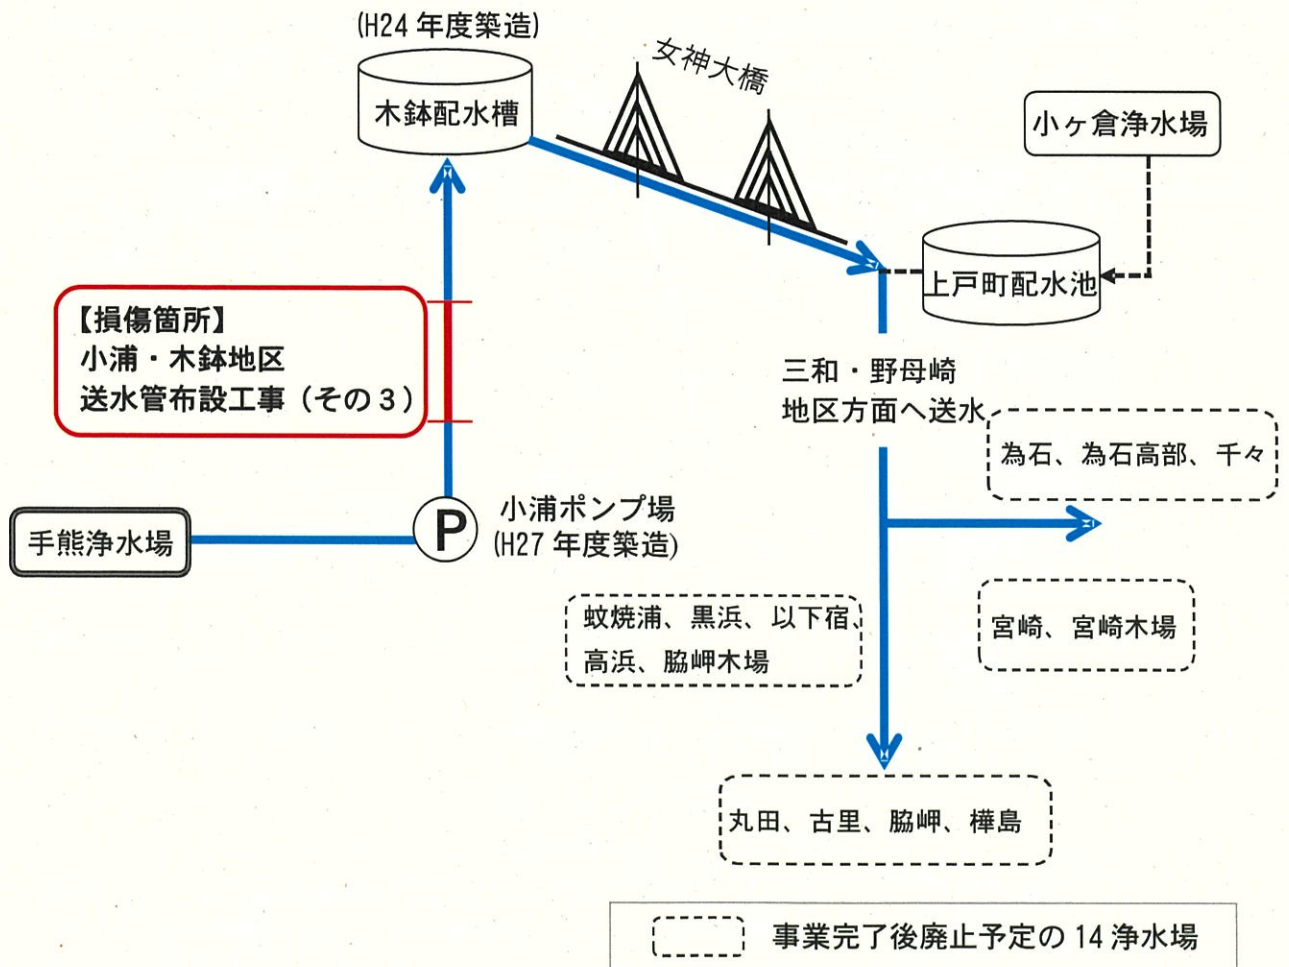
(H24 年度築造)
木鉢配水槽

女神大橋

小ヶ倉浄水場

上戸町配水池

【損傷箇所】
小浦・木鉢地区
送水管布設工事（その３）

三和・野母崎
地区方面へ送水

為石、為石高部、千々

手熊浄水場

P

小浦ポンプ場
(H27 年度築造)

蚊焼浦、黒浜、以下宿、
高浜、脇岬木場

宮崎、宮崎木場

丸田、古里、脇岬、樺島

事業完了後廃止予定の 14 浄水場